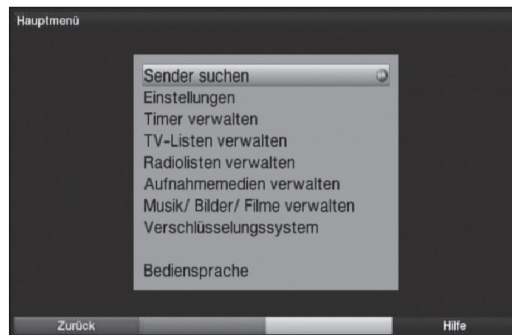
Hauptmenü

Sender suchen
Einstellungen
Timer verwalten
TV-Listen verwalten
Radiolisten verwalten
Aufnahmemedien verwalten
Musik/ Bilder/ Filme verwalten
Verschlüsselungssystem

Bediensprache

Zurück
Hilfe